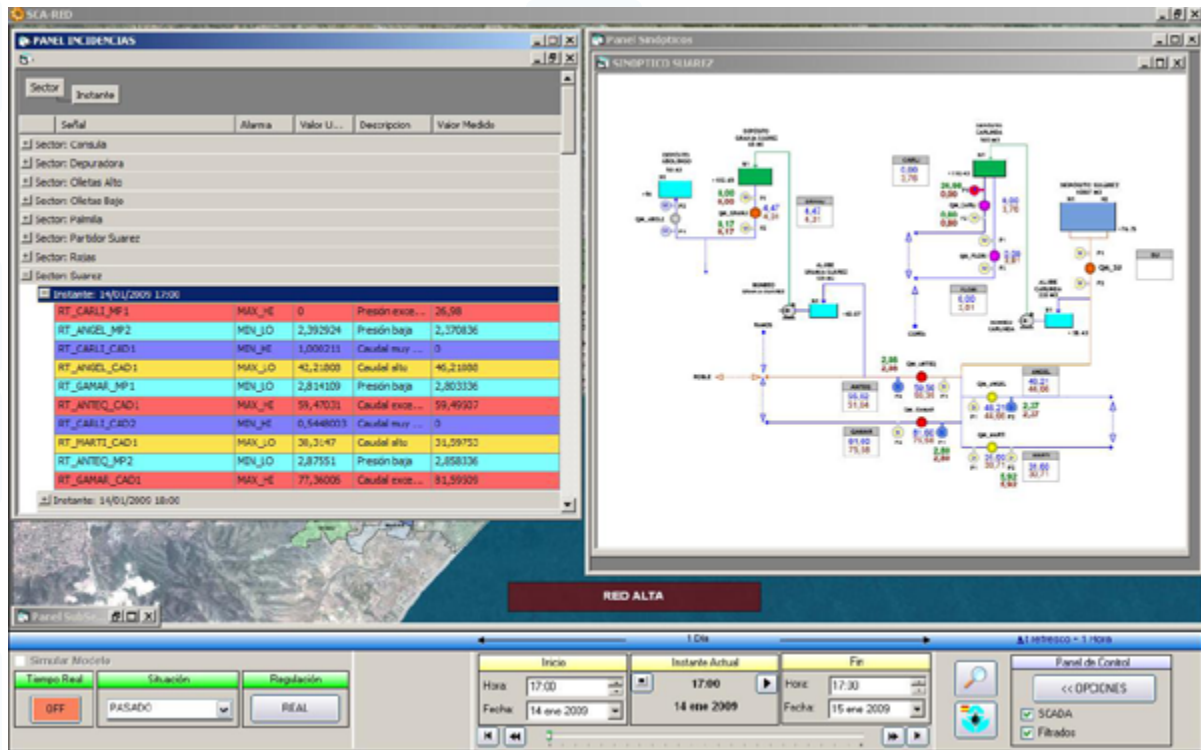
SCA-RED

PANEL INCIDENCIAS

Sector
Instante

| Señal | Alarma | Valor U... | Descripcion | Valor Medido |
|---|---|---|---|---|
| Sector: Consula | | | | |
| Sector: Depuradora | | | | |
| Sector: Olletas Alto | | | | |
| Sector: Olletas Bajo | | | | |
| Sector: Palmilla | | | | |
| Sector: Partidor Suarez | | | | |
| Sector: Rajas | | | | |
| Sector: Suarez | | | | |
| Instante: 14/01/2009 17:00 | | | | |
| RT_CARLI_MP1 | MAX_HI | 0 | Presión exce... | 26,98 |
| RT_ANGEL_MP2 | MIN_LO | 2,392924 | Presión baja | 2,370836 |
| RT_CARLI_CAD1 | MIN_HI | 1,000211 | Caudal muy ... | 0 |
| RT_ANGEL_CAD1 | MAX_LO | 42,21808 | Caudal alto | 46,21888 |
| RT_GAMAR_MP1 | MIN_LO | 2,814109 | Presión baja | 2,803336 |
| RT_ANTEQ_CAD1 | MAX_HI | 59,47031 | Caudal exce... | 59,49107 |
| RT_CARLI_CAD2 | MIN_HI | 0,5448003 | Caudal muy ... | 0 |
| RT_MARTI_CAD1 | MAX_LO | 30,3147 | Caudal alto | 31,59753 |
| RT_ANTEQ_MP2 | MIN_LO | 2,87551 | Presión baja | 2,858336 |
| RT_GAMAR_CAD1 | MAX_HI | 77,36005 | Caudal exce... | 81,59309 |
| Instante: 14/01/2009 18:00 | | | | |

Panel Sinopticos

SINOPTICO SUAREZ

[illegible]

ROBLE
ANTEQ 58,82 51,54
GAMAR 81,60 75,16
ANGEL 48,21 46,66
MARTI 31,60 30,71
2,86 2,86 2,37 2,37 2,80 2,80 5,92 5,92
59,56 50,35
81,60 75,56
48,21 46,66
31,60 30,71
CARLI 0,00 3,76
26,98 0,00
0,00 0,00
6,00 3,76
FLORI 6,00 1,01
6,00 0,00 5,17 6,17
6,47 6,31

Panel SubSe...

RED ALTA

1 Dia
Act. refresco = 1 Hora

Simular Modelo
Tiempo Real
OFF
Situación
PASADO
Regulación
REAL

Inicio
Hora 17:00
Fecha 14 ene 2009
Instante Actual
17:00
14 ene 2009
Fin
Hora 17:30
Fecha 15 ene 2009

Panel de Control
<< OPCIONES
SCADA
Filtrados